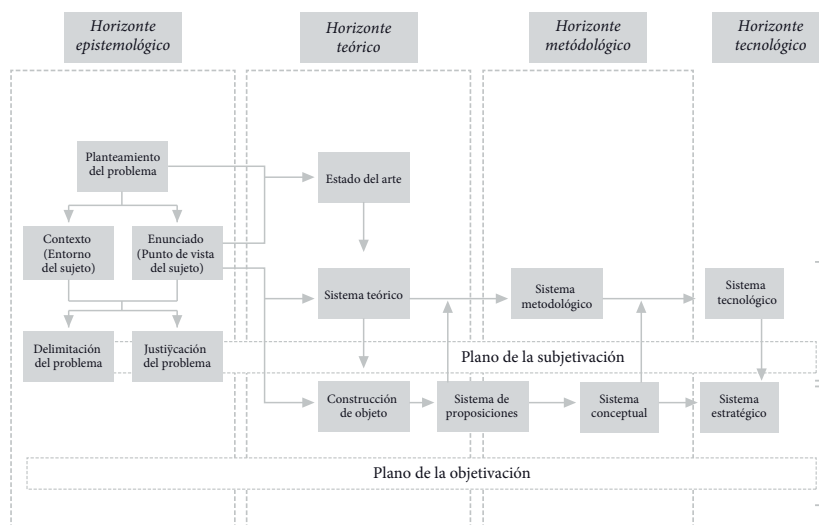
Horizonte epistemológico

Horizonte teórico

Horizonte metódológico

Horizonte tecnológico

Planteamiento del problema

Estado del arte

Contexto (Entorno del sujeto)

Enunciado (Punto de vista del sujeto)

Sistema teórico

Sistema metodológico

Sistema tecnológico

Delimitación del problema

Justiÿcación del problema

Plano de la subjetivación

Construcción de objeto

Sistema de proposiciones

Sistema conceptual

Sistema estratégico

Plano de la objetivación